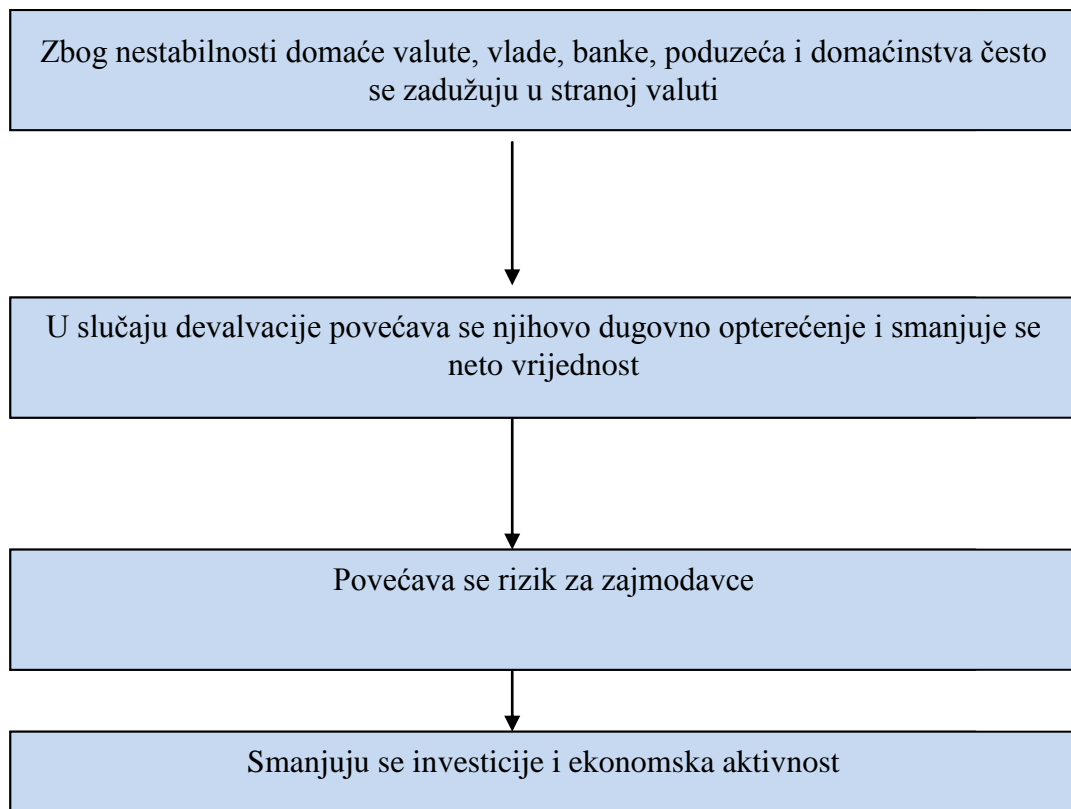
Zbog nestabilnosti domaće valute, vlade, banke, poduzeća i domaćinstva često se zadužuju u stranoj valuti

U slučaju devalvacije povećava se njihovo dugovno opterećenje i smanjuje se neto vrijednost

Povećava se rizik za zajmodavce

Smanjuju se investicije i ekonomska aktivnost